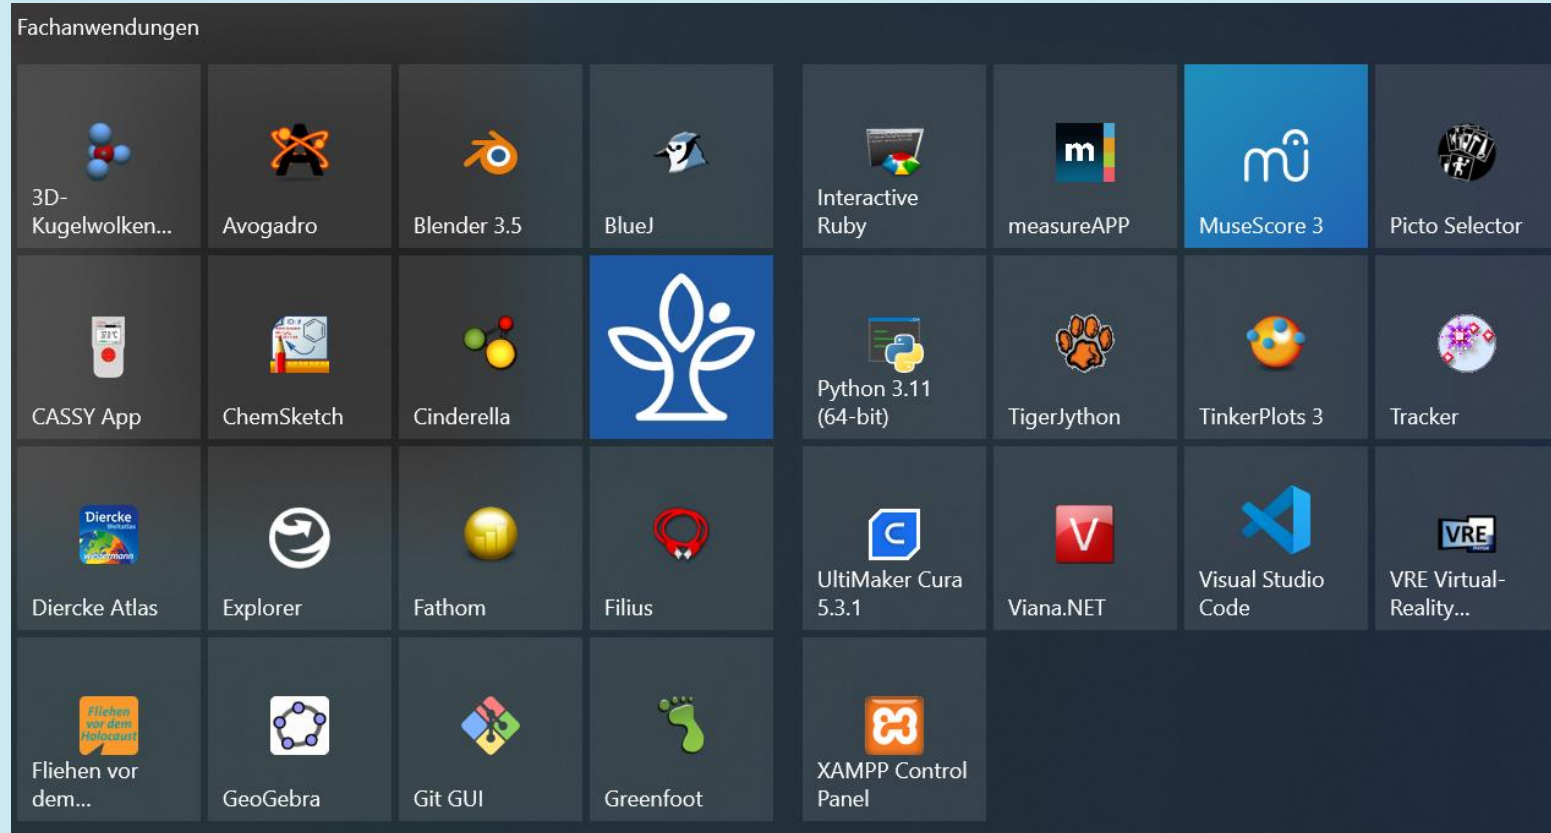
Fachanwendungen

3D-Kugelwolken...

Avogadro

Blender 3.5

BlueJ

Interactive Ruby

measureAPP

MuseScore 3

Picto Selector

CASSY App

ChemSketch

Cinderella

Python 3.11 (64-bit)

TigerJython

TinkerPlots 3

Tracker

Diercke Atlas

Explorer

Fathom

Filius

UltiMaker Cura 5.3.1

Viana.NET

Visual Studio Code

VRE Virtual-Reality...

Fliehen vor dem...

GeoGebra

Git GUI

Greenfoot

XAMPP Control Panel